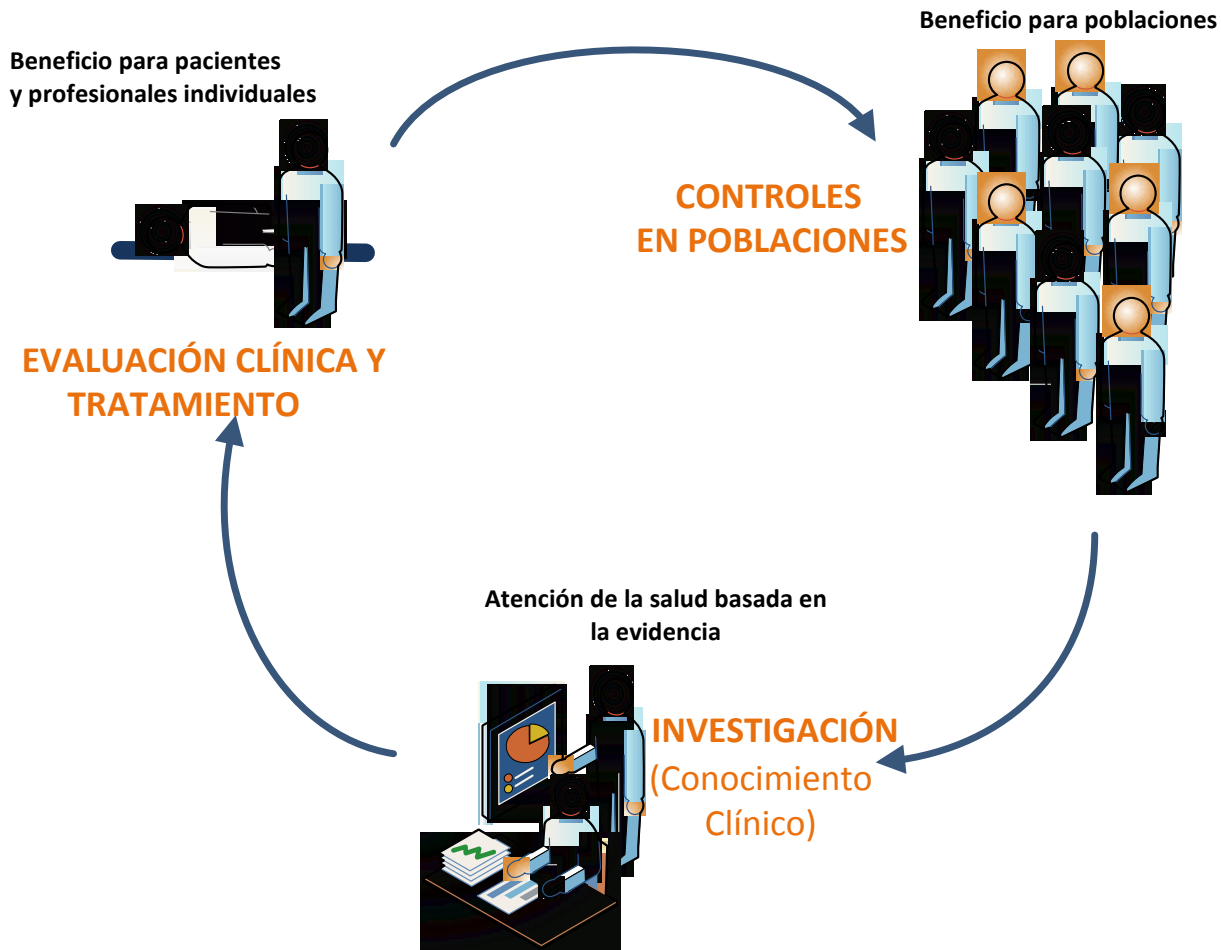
Beneficio para pacientes y profesionales individuales

Beneficio para poblaciones

CONTROLES EN POBLACIONES

EVALUACIÓN CLÍNICA Y TRATAMIENTO

Atención de la salud basada en la evidencia

INVESTIGACIÓN (Conocimiento Clínico)